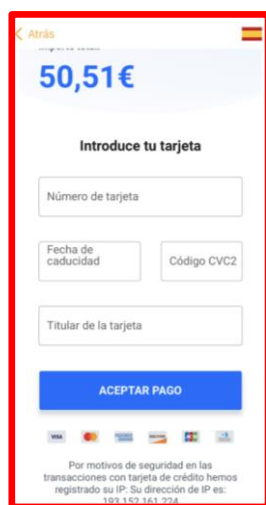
< Atrás

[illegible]

50,51€

Introduce tu tarjeta

Número de tarjeta

Fecha de caducidad

Código CVC2

Titular de la tarjeta

ACEPTAR PAGO

VISA

Por motivos de seguridad en las transacciones con tarjeta de crédito hemos registrado su IP: Su dirección de IP es: 193.152.161.224